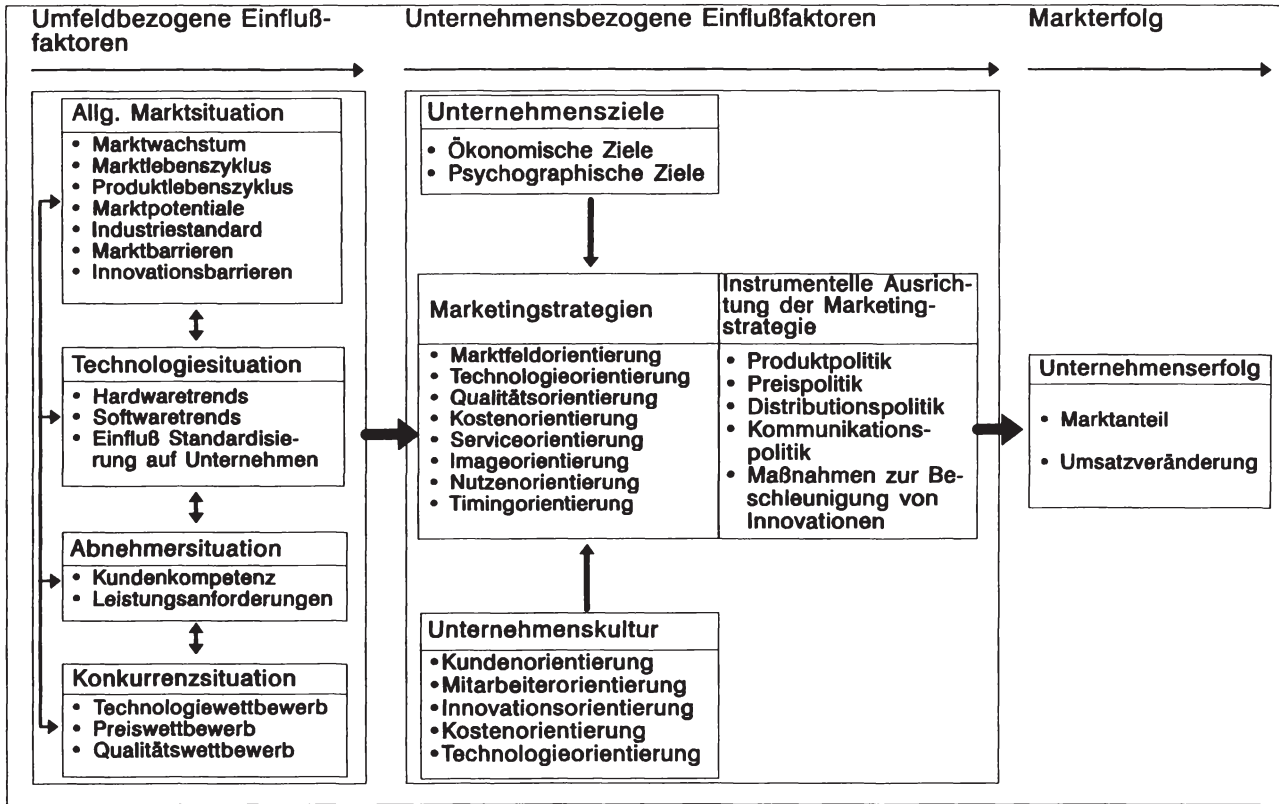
Umfeldbezogene Einflußfaktoren

Unternehmensbezogene Einflußfaktoren

Markterfolg

Allg. Marktsituation
• Marktwachstum
• Marktlebenszyklus
• Produktlebenszyklus
• Marktpotentiale
• Industriestandard
• Marktbarrieren
• Innovationsbarrieren

Technologiesituation
• Hardwaretrends
• Softwaretrends
• Einfluß Standardisierung auf Unternehmen

Abnehmersituation
• Kundenkompetenz
• Leistungsanforderungen

Konkurrenzsituation
• Technologiewettbewerb
• Preiswettbewerb
• Qualitätswettbewerb

Unternehmensziele
• Ökonomische Ziele
• Psychographische Ziele

Marketingstrategien
• Marktfeldorientierung
• Technologieorientierung
• Qualitätsorientierung
• Kostenorientierung
• Serviceorientierung
• Imageorientierung
• Nutzenorientierung
• Timingorientierung

Instrumentelle Ausrichtung der Marketingstrategie
• Produktpolitik
• Preispolitik
• Distributionspolitik
• Kommunikationspolitik
• Maßnahmen zur Beschleunigung von Innovationen

Unternehmenskultur
• Kundenorientierung
• Mitarbeiterorientierung
• Innovationsorientierung
• Kostenorientierung
• Technologieorientierung

Unternehmenserfolg
• Marktanteil
• Umsatzveränderung